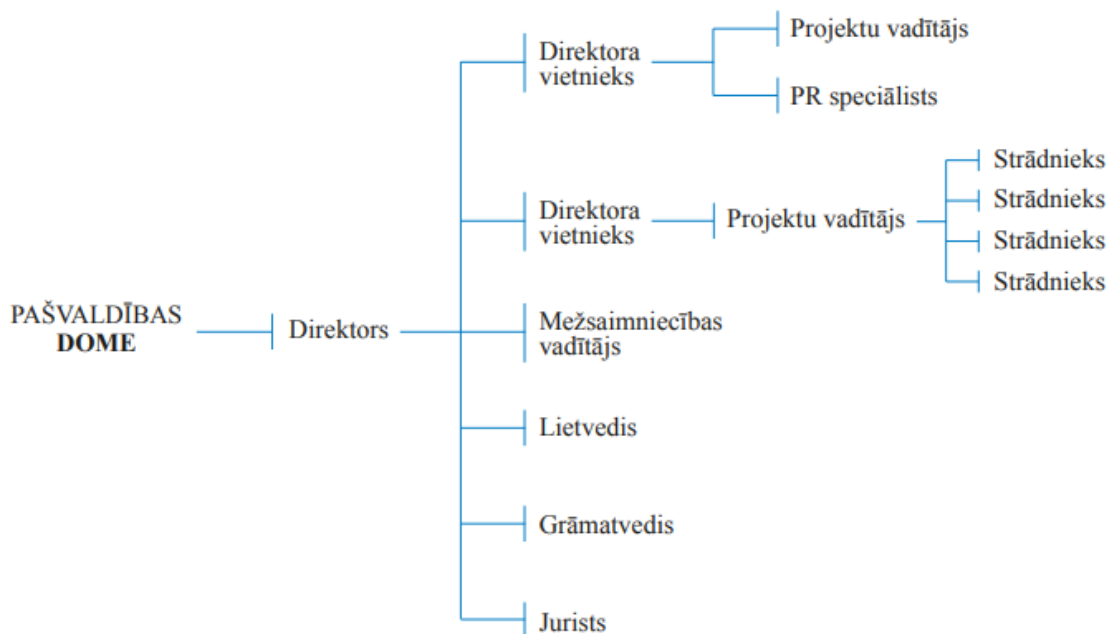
PAŠVALDĪBAS
DOME

Direktors

Direktora vietnieks

Projektu vadītājs

PR speciālists

Direktora vietnieks

Projektu vadītājs

Strādnieks

Strādnieks

Strādnieks

Strādnieks

Mežsaimniecības vadītājs

Lietvedis

Grāmatvedis

Jurists